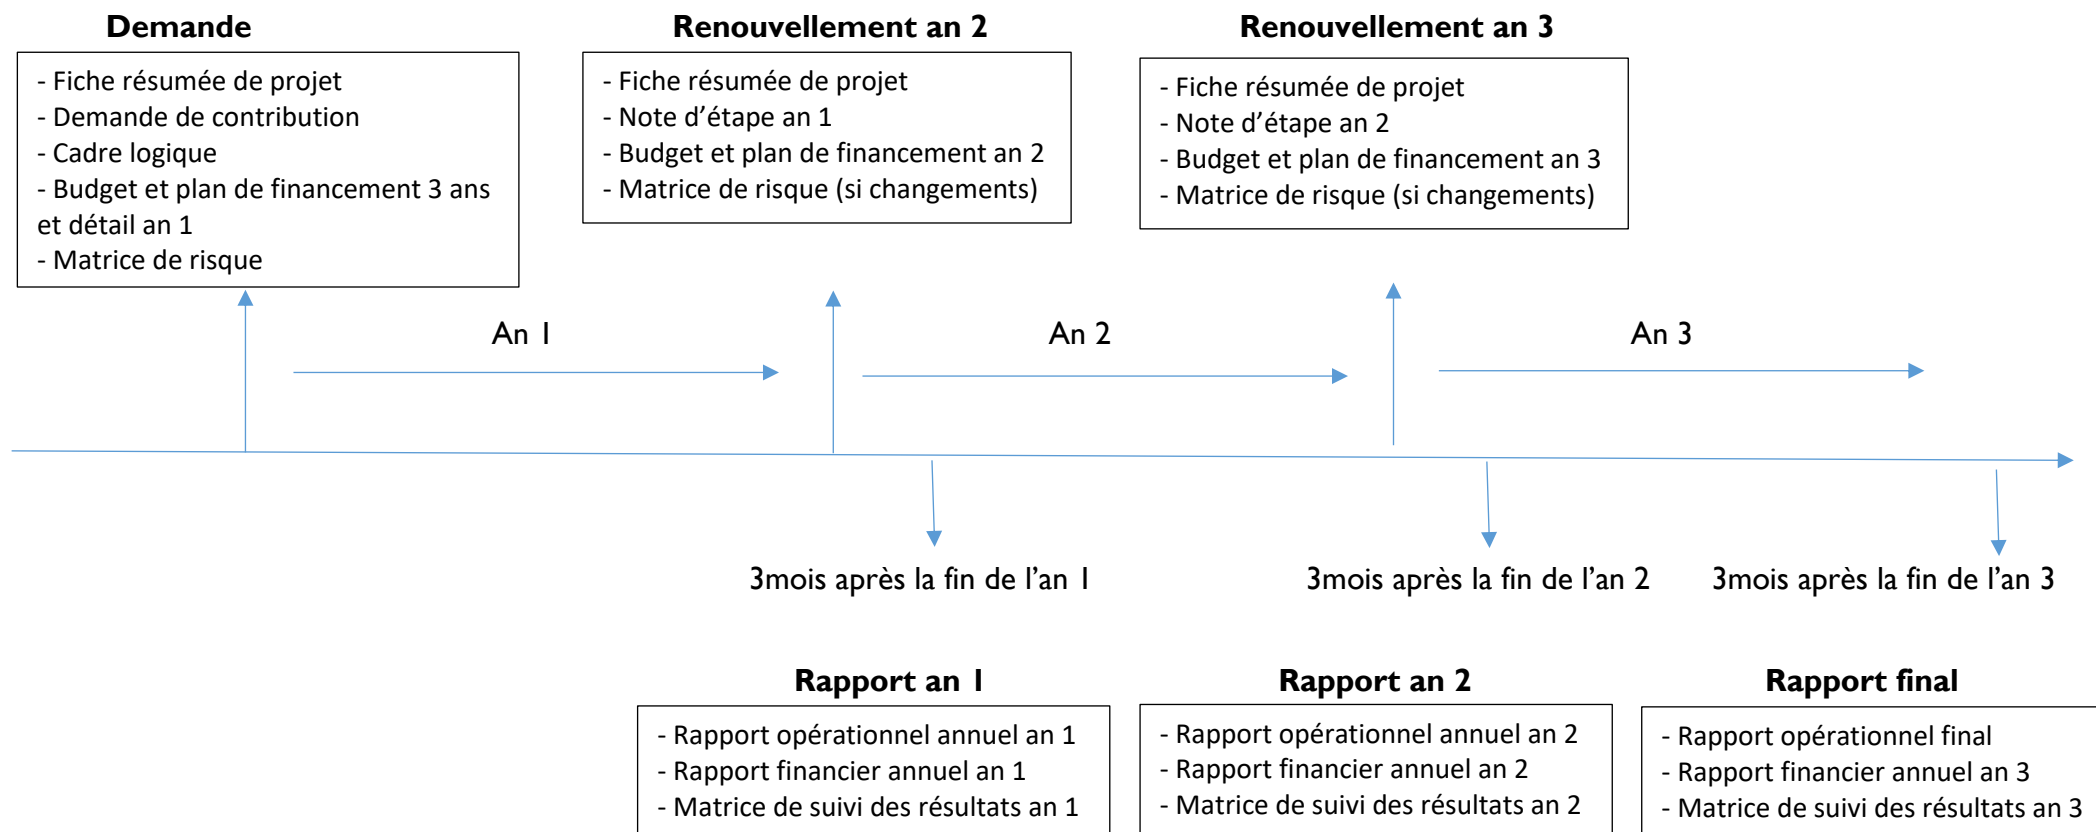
Demande

- Fiche résumée de projet
- Demande de contribution
- Cadre logique
- Budget et plan de financement 3 ans et détail an 1
- Matrice de risque

Renouvellement an 2

- Fiche résumée de projet
- Note d'étape an 1
- Budget et plan de financement an 2
- Matrice de risque (si changements)

Renouvellement an 3

- Fiche résumée de projet
- Note d'étape an 2
- Budget et plan de financement an 3
- Matrice de risque (si changements)

An I

An 2

An 3

3mois après la fin de l'an I

3mois après la fin de l'an 2

3mois après la fin de l'an 3

Rapport an I

- Rapport opérationnel annuel an 1
- Rapport financier annuel an 1
- Matrice de suivi des résultats an 1

Rapport an 2

- Rapport opérationnel annuel an 2
- Rapport financier annuel an 2
- Matrice de suivi des résultats an 2

Rapport final

- Rapport opérationnel final
- Rapport financier annuel an 3
- Matrice de suivi des résultats an 3